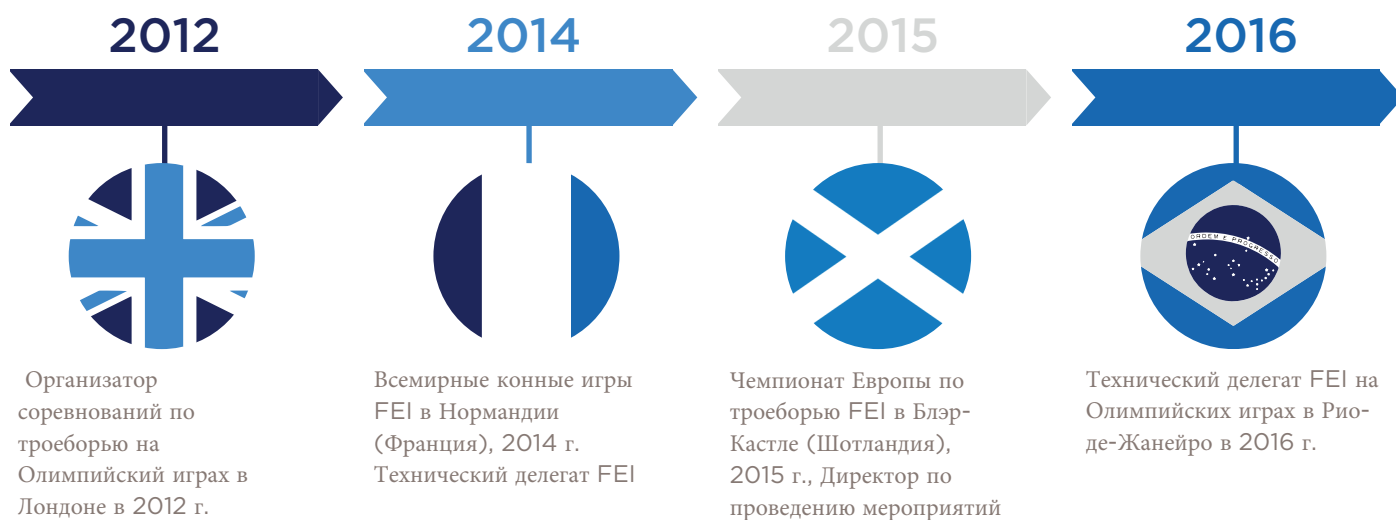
2012

2014

2015

2016

ORDEM E PROGRESSO

Организатор соревнований по троеборью на Олимпийский играх в Лондоне в 2012 г.

Всемирные конные игры FEI в Нормандии (Франция), 2014 г. Технический делегат FEI

Чемпионат Европы по троеборью FEI в Блэр-Кастле (Шотландия), 2015 г., Директор по проведению мероприятий

Технический делегат FEI на Олимпийских играх в Рио-де-Жанейро в 2016 г.